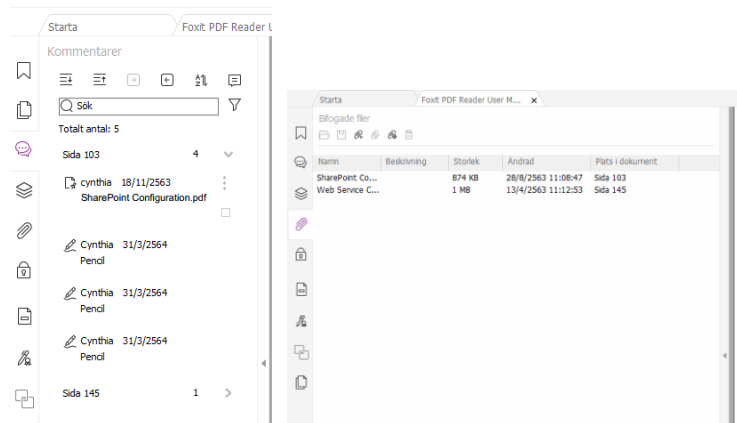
Starta

Foxit PDF Reader U

Kommentarer

Sök

Totalt antal: 5

Sida 103 4

cynthia 18/11/2563
SharePoint Configuration.pdf

Cynthia 31/3/2564
Pencil

Cynthia 31/3/2564
Pencil

Cynthia 31/3/2564
Pencil

Sida 145 1

Starta

Foxit PDF Reader User M...

Bifogade filer

| Namn | Beskrivning | Storlek | Ändrad | Plats i dokument |
|---|---|---|---|---|
| SharePoint Co... | | 874 KB | 28/8/2563 11:08:47 | Sida 103 |
| Web Service C... | | 1 MB | 13/4/2563 11:12:53 | Sida 145 |